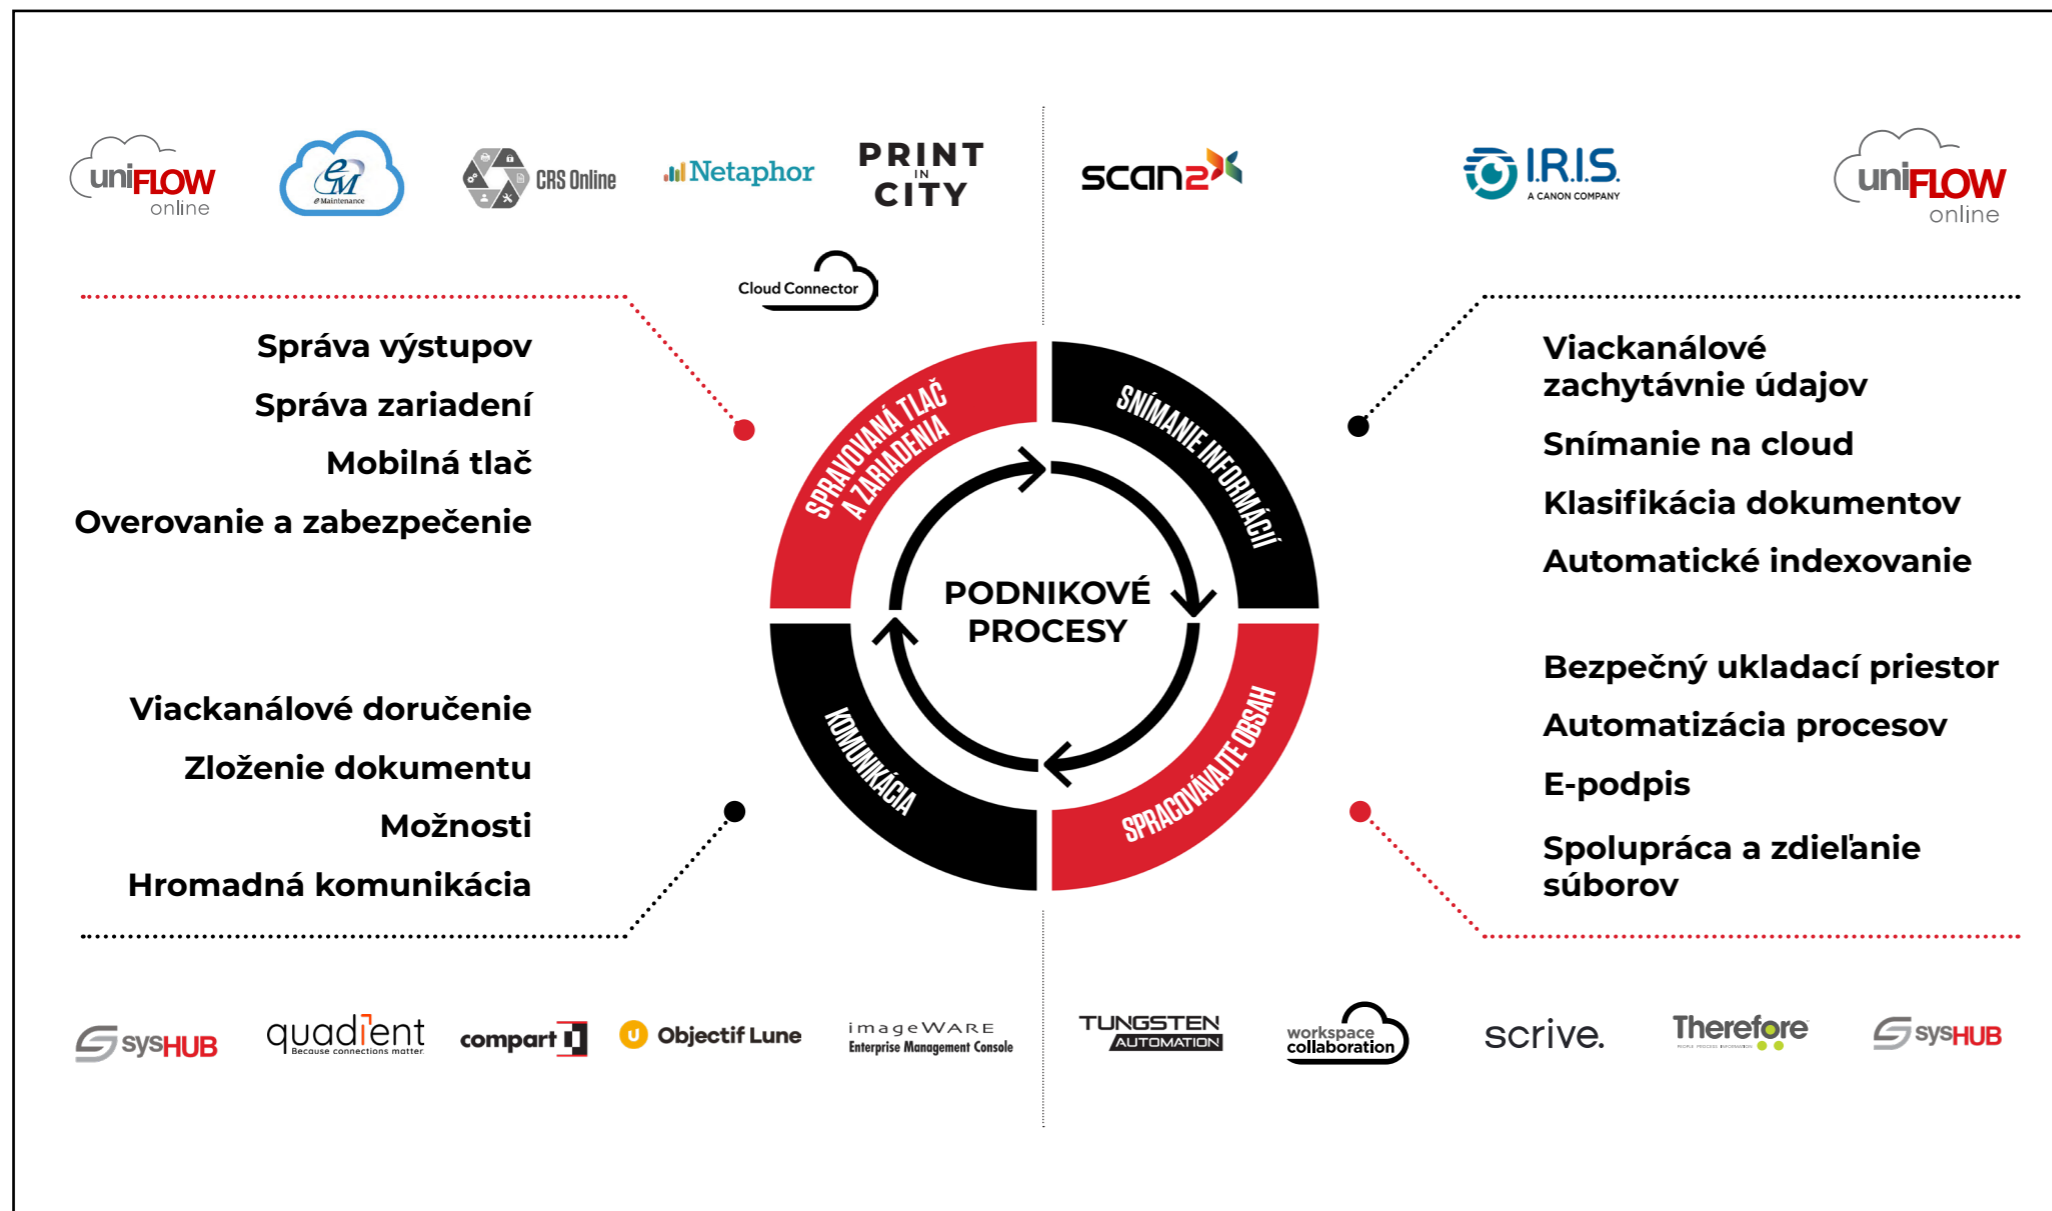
uniFLOW online
eM eMaintenance
CRS Online
Netaphor
PRINT IN CITY
Cloud Connector
scan2
I.R.I.S. A CANON COMPANY
uniFLOW online

Správa výstupov
Správa zariadení
Mobilná tlač
Overovanie a zabezpečenie

Viackanálové zachytávnie údajov
Snímanie na cloud
Klasifikácia dokumentov
Automatické indexovanie

SPRAVOVANÁ TLAČ A ZARIADENIA
SNÍMANIE INFORMÁCIÍ
PODNIKOVÉ PROCESY
KOMUNIKÁCIA
SPRACOVÁVAJTE OBSAH

Viackanálové doručenie
Zloženie dokumentu
Možnosti
Hromadná komunikácia

Bezpečný ukladací priestor
Automatizácia procesov
E-podpis
Spolupráca a zdieľanie súborov

sysHUB
quadient Because connections matter
compart
Objectif Lune
imageWARE Enterprise Management Console
TUNGSTEN AUTOMATION
workspace collaboration
scrive.
Therefore
sysHUB